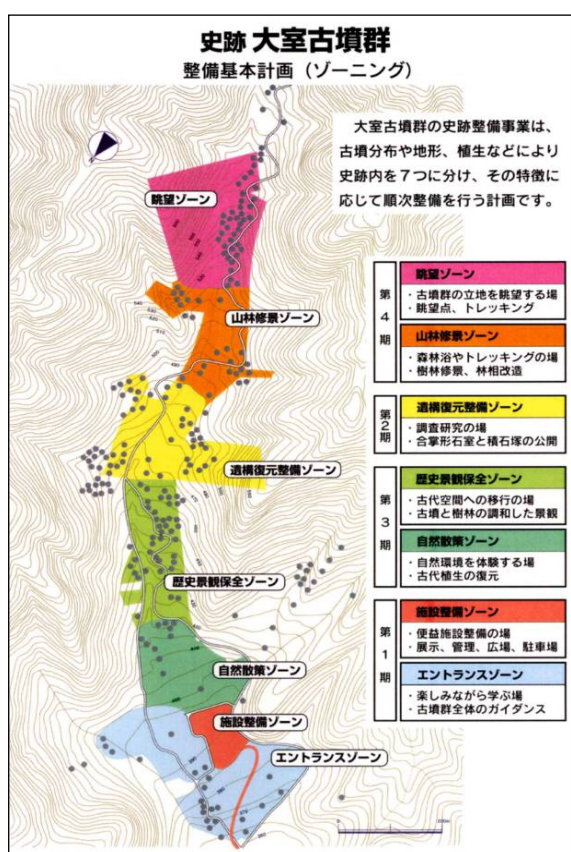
史跡 大室古墳群

整備基本計画（ゾーニング）

大室古墳群の史跡整備事業は、古墳分布や地形、植生などにより史跡内を７つに分け、その特徴に応じて順次整備を行う計画です。

眺望ゾーン

山林修景ゾーン

遺構復元整備ゾーン

歴史景観保全ゾーン

自然散策ゾーン

施設整備ゾーン

エントランスゾーン

第4期

眺望ゾーン
・古墳群の立地を眺望する場
・眺望点、トレッキング

山林修景ゾーン
・森林浴やトレッキングの場
・樹林修景、林相改造

第2期

遺構復元整備ゾーン
・調査研究の場
・合掌形石室と積石塚の公開

第3期

歴史景観保全ゾーン
・古代空間への移行の場
・古墳と樹林の調和した景観

自然散策ゾーン
・自然環境を体験する場
・古代植生の復元

第1期

施設整備ゾーン
・便益施設整備の場
・展示、管理、広場、駐車場

エントランスゾーン
・楽しみながら学ぶ場
・古墳群全体のガイダンス